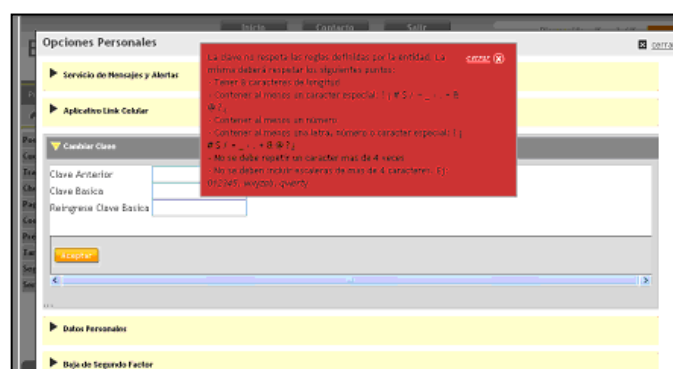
Inicio Contacto Salir

Opciones Personales

cerrar

Servicio de Mensajes y Alertas

Aplicativo Link Celular

Cambiar Clave

Clave Anterior

Clave Basica

Reingrese Clave Basica

Aceptar

La clave no respeta las reglas definidas por la entidad. La misma deberá respetar los siguientes puntos:
- Tener 8 caracteres de longitud
- Contener al menos un caracter especial: ! ; # $ / = _ . ; + B @ ? ;
- Contener al menos un número
- Contener al menos una letra, número o caracter especial: ! ; # $ / = _ . ; + B @ ? ;
- No se debe repetir un caracter mas de 4 veces
- No se deben incluir escaleras de mas de 4 caracteres. Ej: 012345, asdfgh, qwerty

cerrar

Datos Personales

Baja de Segundo Factor